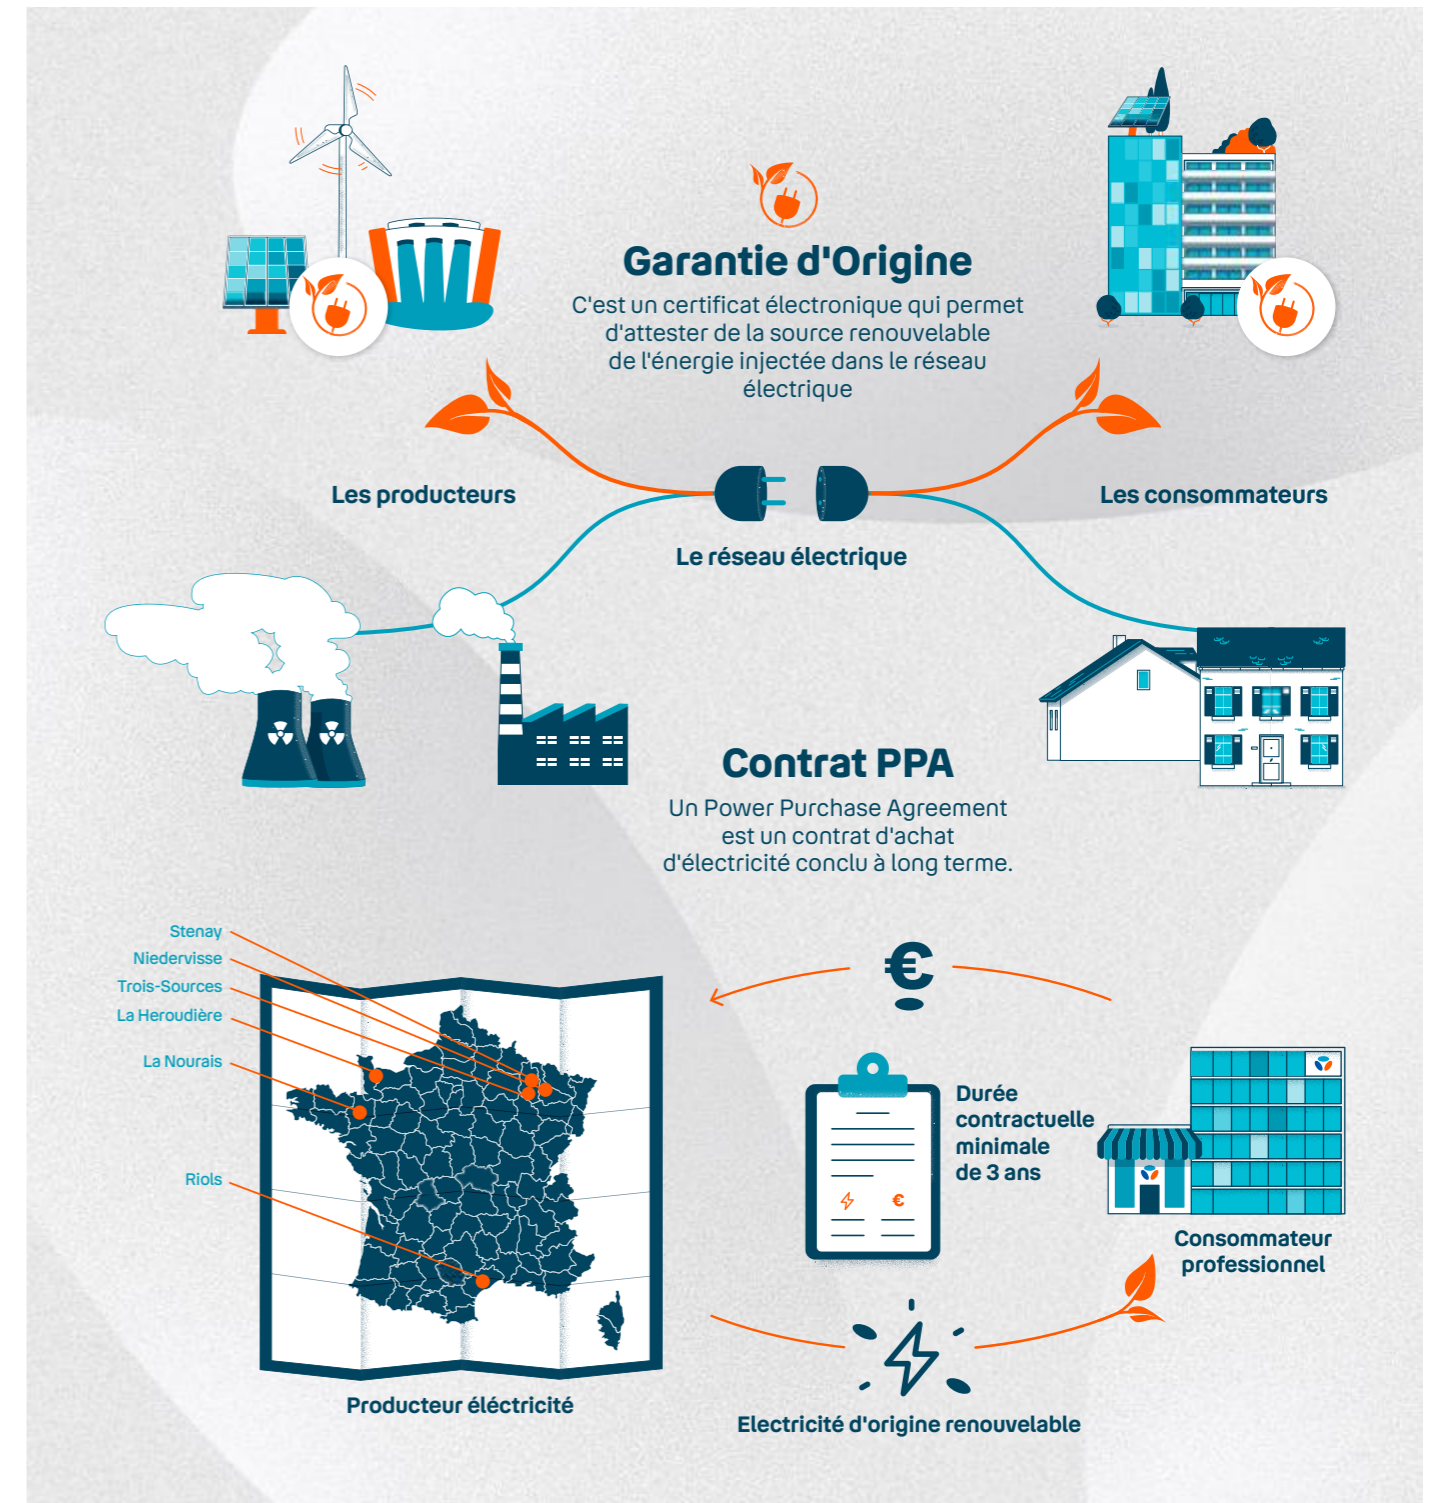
Garantie d'Origine

C'est un certificat électronique qui permet d'attester de la source renouvelable de l'énergie injectée dans le réseau électrique

Les producteurs

Les consommateurs

Le réseau électrique

Contrat PPA

Un Power Purchase Agreement est un contrat d'achat d'électricité conclu à long terme.

Stenay
Niedervisse
Trois-Sources
La Heroudière
La Nourais
Riols

€

Durée contractuelle minimale de 3 ans

€

Consommateur professionnel

Producteur éléctricité

Electricité d'origine renouvelable